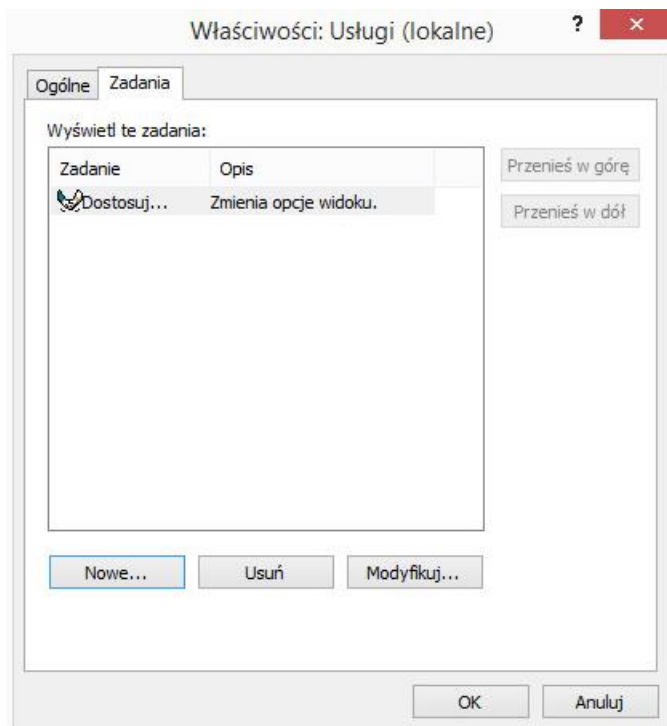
Właściwości: Usługi (lokalne)

?

×

Ogólne

Zadania

Wyświetl te zadania:

| Zadanie | Opis |
|---|---|
| Dostosuj... | Zmienia opcje widoku. |

Przenieś w górę

Przenieś w dół

Nowe...

Usuń

Modyfikuj...

OK

Anuluj